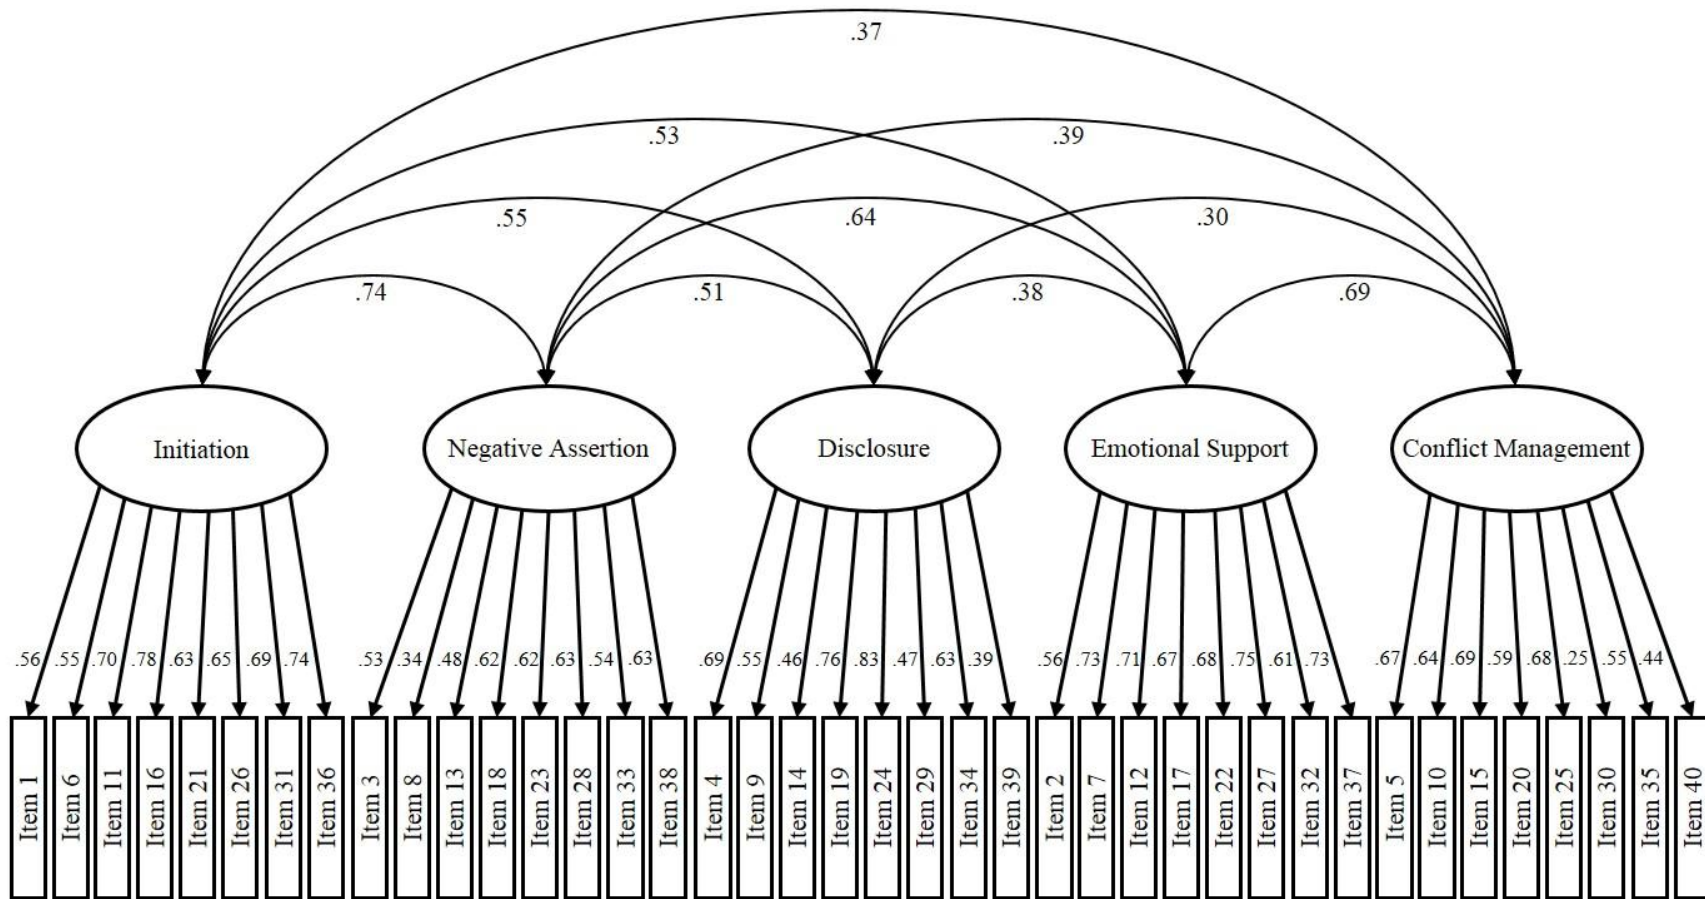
.37

.53

.39

.55

.64

.30

.74

.51

.38

.69

Initiation

Negative Assertion

Disclosure

Emotional Support

Conflict Management

.56 .55 .70 .78 .63 .65 .69 .74

.53 .34 .48 .62 .62 .63 .54 .63

.69 .55 .46 .76 .83 .47 .63 .39

.56 .73 .71 .67 .68 .75 .61 .73

.67 .64 .69 .59 .68 .25 .55 .44

Item 1
Item 6
Item 11
Item 16
Item 21
Item 26
Item 31
Item 36
Item 3
Item 8
Item 13
Item 18
Item 23
Item 28
Item 33
Item 38
Item 4
Item 9
Item 14
Item 19
Item 24
Item 29
Item 34
Item 39
Item 2
Item 7
Item 12
Item 17
Item 22
Item 27
Item 32
Item 37
Item 5
Item 10
Item 15
Item 20
Item 25
Item 30
Item 35
Item 40